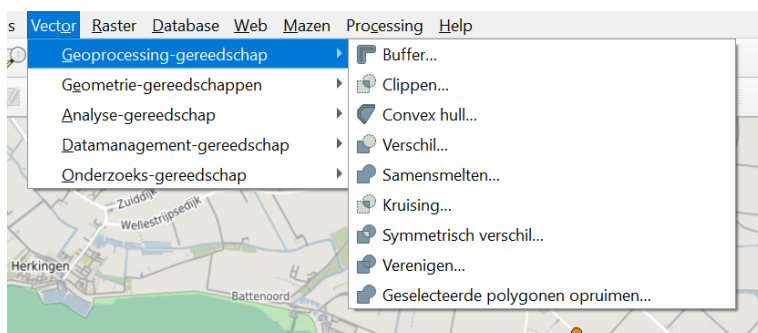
s Vector Raster Database Web Mazen Processing Help

Geoprocessing-gereedschap
Geometrie-gereedschappen
Analyse-gereedschap
Datamanagement-gereedschap
Onderzoeks-gereedschap

Buffer...
Clippen...
Convex hull...
Verschil...
Samensmelten...
Kruising...
Symmetrisch verschil...
Verenigen...
Geselecteerde polygonen opruimen...

Zuiddijk
Wellestrijpsedijk
Herkingen
Battenoord